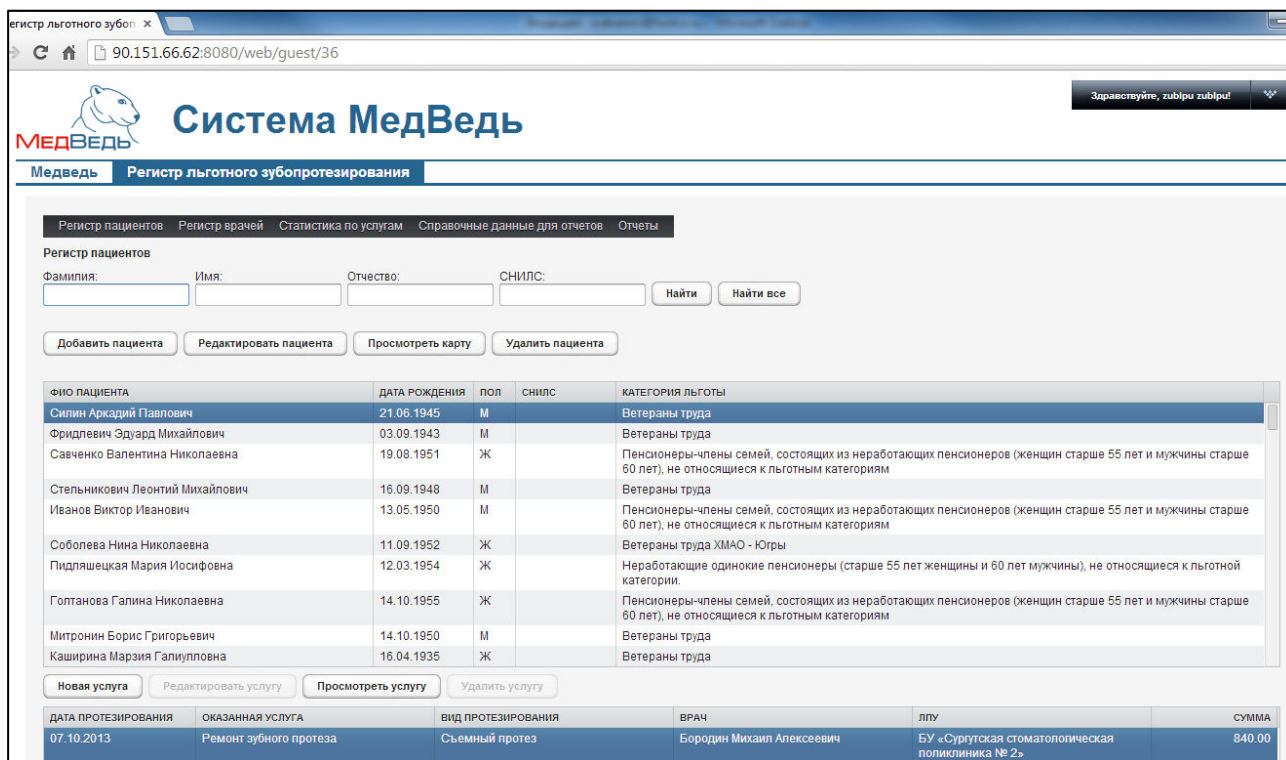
егистр льготного зубоп ×

90.151.66.62:8080/web/guest/36

Здравствуйте, zublpu zublpu!

МедВедь

Система МедВедь

Медведь | Регистр льготного зубопротезирования

Регистр пациентов | Регистр врачей | Статистика по услугам | Справочные данные для отчетов | Отчеты

Регистр пациентов

Фамилия: Имя: Отчество: СНИЛС:

Найти | Найти все

Добавить пациента | Редактировать пациента | Просмотреть карту | Удалить пациента

| ФИО ПАЦИЕНТА | ДАТА РОЖДЕНИЯ | ПОЛ | СНИЛС | КАТЕГОРИЯ ЛЬГОТЫ |
|---|---|---|---|---|
| Силин Аркадий Павлович | 21.06.1945 | М | | Ветераны труда |
| Фридлевич Эдуард Михайлович | 03.09.1943 | М | | Ветераны труда |
| Савченко Валентина Николаевна | 19.08.1951 | Ж | | Пенсионеры-члены семей, состоящих из неработающих пенсионеров (женщин старше 55 лет и мужчины старше 60 лет), не относящиеся к льготным категориям |
| Стельникович Леонтий Михайлович | 16.09.1948 | М | | Ветераны труда |
| Иванов Виктор Иванович | 13.05.1950 | М | | Пенсионеры-члены семей, состоящих из неработающих пенсионеров (женщин старше 55 лет и мужчины старше 60 лет), не относящиеся к льготным категориям |
| Соболева Нина Николаевна | 11.09.1952 | Ж | | Ветераны труда ХМАО - Югры |
| Пидляшецкая Мария Иосифовна | 12.03.1954 | Ж | | Неработающие одинокие пенсионеры (старше 55 лет женщины и 60 лет мужчины), не относящиеся к льготной категории. |
| Голтанова Галина Николаевна | 14.10.1955 | Ж | | Пенсионеры-члены семей, состоящих из неработающих пенсионеров (женщин старше 55 лет и мужчины старше 60 лет), не относящиеся к льготным категориям |
| Митронин Борис Григорьевич | 14.10.1950 | М | | Ветераны труда |
| Каширина Марзия Галиулловна | 16.04.1935 | Ж | | Ветераны труда |

Новая услуга | Редактировать услугу | Просмотреть услугу | Удалить услугу

| ДАТА ПРОТЕЗИРОВАНИЯ | ОКАЗАННАЯ УСЛУГА | ВИД ПРОТЕЗИРОВАНИЯ | ВРАЧ | ЛПУ | СУММА |
|---|---|---|---|---|---|
| 07.10.2013 | Ремонт зубного протеза | Съемный протез | Бородин Михаил Алексеевич | БУ «Сургутская стоматологическая поликлиника № 2» | 840.00 |